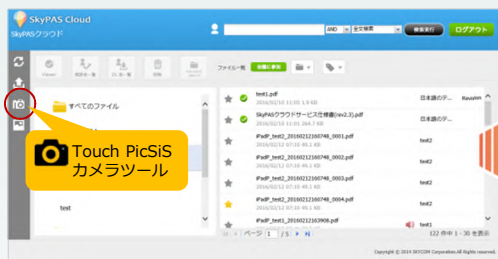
SkyPAS Cloud
SkyPASクラウド

AND
全文検索
検索実行
ログアウト

ファイル一覧
全文表示

すべてのファイル

Touch PicSiS
カメラツール

test

test1.pdf
2016/02/10 11:05 1.9 KB
日本語の
Revision

SkyPASクラウドサービス仕様書(rev2.3).pdf
2016/02/10 11:05 784.5 KB
日本語の

iPadP_test2_20160212160748_0001.pdf
2016/02/12 17:10 49.1 KB
test2

iPadP_test2_20160212160748_0002.pdf
2016/02/12 17:10 49.1 KB
test2

iPadP_test2_20160212160748_0003.pdf
2016/02/12 17:10 49.1 KB
test2

iPadP_test2_20160212160748_0004.pdf
2016/02/12 17:10 49.1 KB
test2

iPadP_test1_20160212163906.pdf
test1

ページ 1 / 5
122 件中 1 - 30 を表示

Copyright © 2014 SKYCOM Corporation All Rights reserved